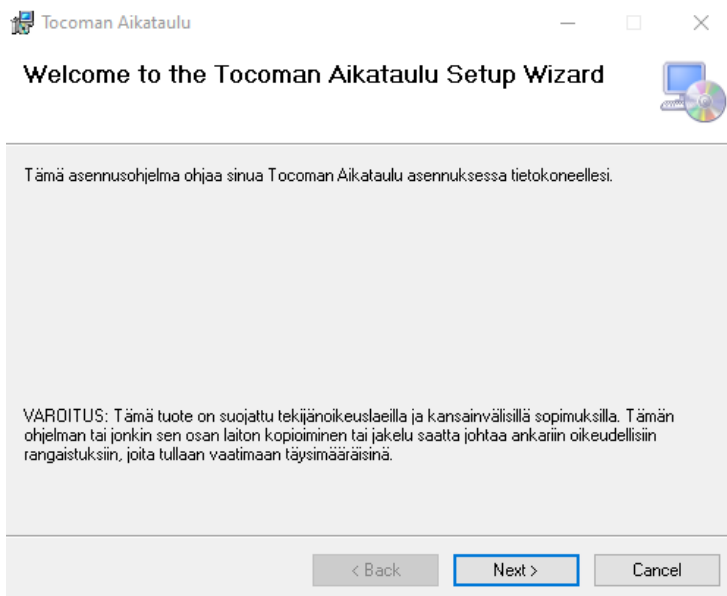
Tocoman Aikataulu

Welcome to the Tocoman Aikataulu Setup Wizard

Tämä asennusohjelma ohjaa sinua Tocoman Aikataulu asennuksessa tietokoneellesi.

VAROITUS: Tämä tuote on suojattu tekijänoikeuslaeilla ja kansainvälisillä sopimuksilla. Tämän ohjelman tai jonkin sen osan laiton kopioiminen tai jakelu saattaa johtaa ankariin oikeudellisiin rangaistuksiin, joita tullaan vaatimaan täysimääräisinä.

< Back | Next > | Cancel